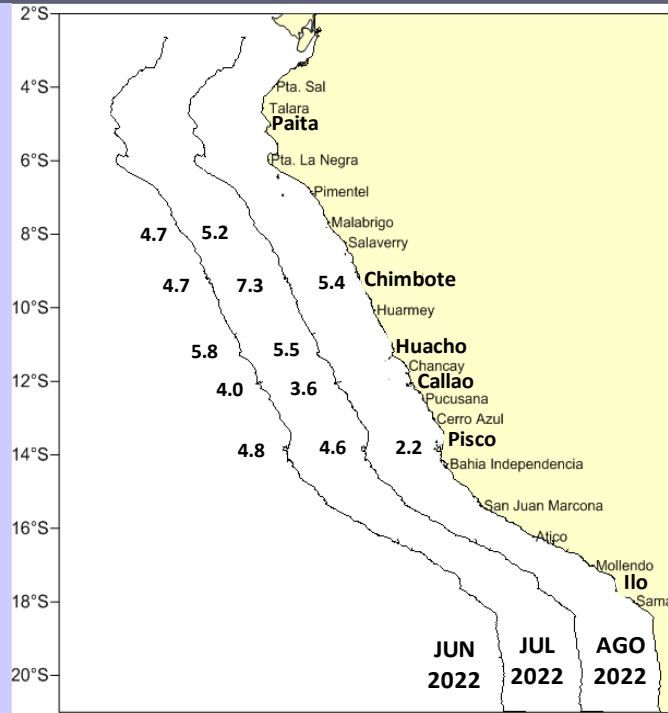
2°S
4°S
6°S
8°S
10°S
12°S
14°S
16°S
18°S
20°S

Pta. Sal
Talara
Paita
Pta. La Negra
Pimentel
Malabrigo
Salaverry
Chimbote
Huarmey
Huacho
Chancay
Callao
Pucusana
Cerro Azul
Pisco
Bahia Independencia
San Juan Marcona
Atico
Mollendo
Ilo
Sama

4.7
5.2
4.7
7.3
5.4
5.8
5.5
4.0
3.6
4.8
4.6
2.2

JUN 2022
JUL 2022
AGO 2022